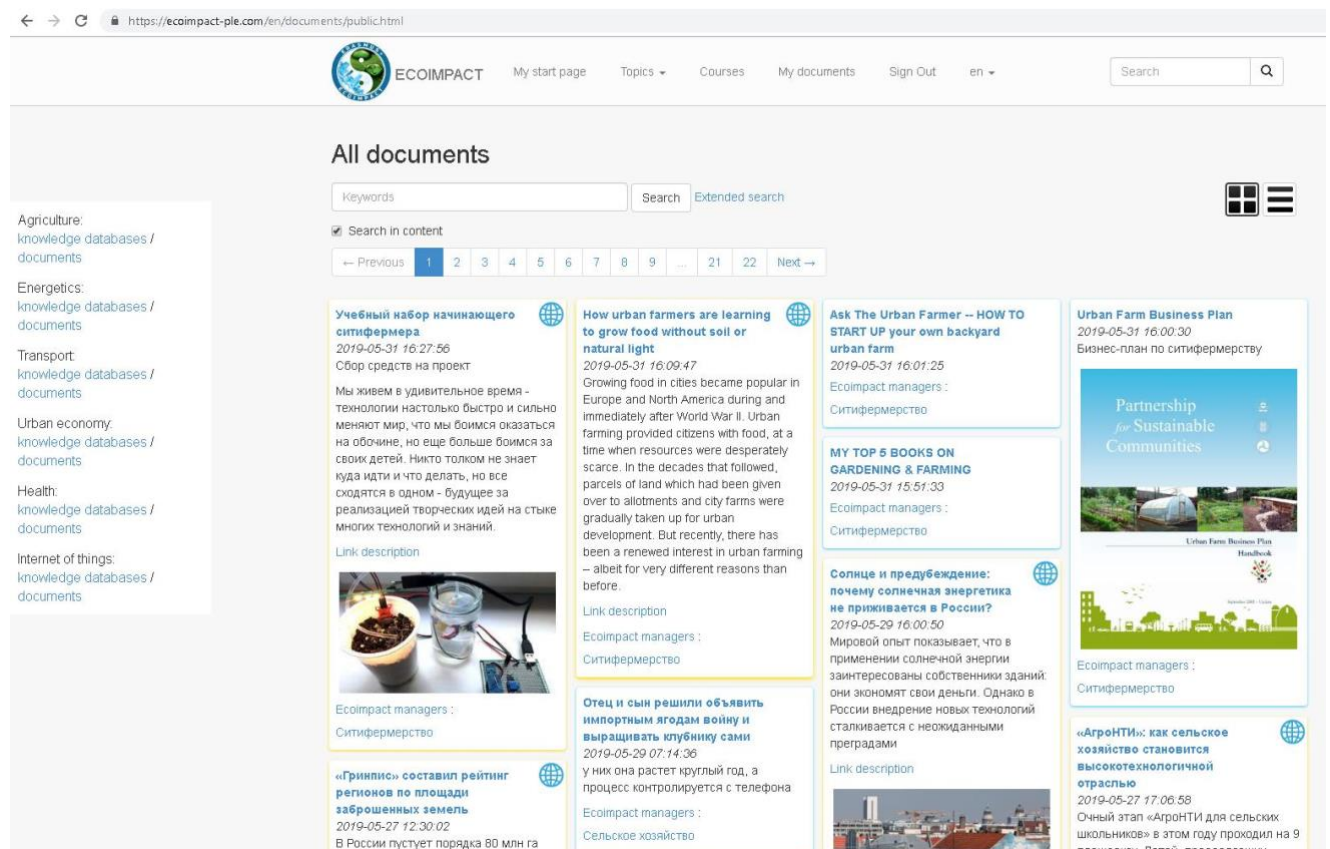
https://ecoimpact-ple.com/en/documents/public.html

ECOIMPACT My start page Topics ▾ Courses My documents Sign Out en ▾ Search

All documents

Keywords Search Extended search

Search in content

← Previous 1 2 3 4 5 6 7 8 9 ... 21 22 Next →

Agriculture:
knowledge databases / documents

Energetics:
knowledge databases / documents

Transport:
knowledge databases / documents

Urban economy:
knowledge databases / documents

Health:
knowledge databases / documents

Internet of things:
knowledge databases / documents

Учебный набор начинающего ситифермера
2019-05-31 16:27:56
Сбор средств на проект
Мы живем в удивительное время - технологии настолько быстро и сильно меняют мир, что мы боимся оказаться на обочине, но еще больше боимся за своих детей. Никто толком не знает куда идти и что делать, но все сходятся в одном - будущее за реализацией творческих идей на стыке многих технологий и знаний.
Link description
Ecoimpact managers :
Ситифермерство

«Гринпис» составил рейтинг регионов по площади заброшенных земель
2019-05-27 12:30:02
В России пустует порядка 80 млн га

How urban farmers are learning to grow food without soil or natural light
2019-05-31 16:09:47
Growing food in cities became popular in Europe and North America during and immediately after World War II. Urban farming provided citizens with food, at a time when resources were desperately scarce. In the decades that followed, parcels of land which had been given over to allotments and city farms were gradually taken up for urban development. But recently, there has been a renewed interest in urban farming – albeit for very different reasons than before.
Link description
Ecoimpact managers :
Ситифермерство

Отец и сын решили объявить импортным ягодам войну и выращивать клубнику сами
2019-05-29 07:14:36
у них она растет круглый год, а процесс контролируется с телефона
Ecoimpact managers :
Сельское хозяйство

Ask The Urban Farmer -- HOW TO START UP your own backyard urban farm
2019-05-31 16:01:25
Ecoimpact managers :
Ситифермерство

MY TOP 5 BOOKS ON GARDENING & FARMING
2019-05-31 15:51:33
Ecoimpact managers :
Ситифермерство

Солнце и предубеждение: почему солнечная энергетика не приживается в России?
2019-05-29 16:00:50
Мировой опыт показывает, что в применении солнечной энергии заинтересованы собственники зданий: они экономят свои деньги. Однако в России внедрение новых технологий сталкивается с неожиданными преградами
Link description

Urban Farm Business Plan
2019-05-31 16:00:30
Бизнес-план по ситифермерству
Partnership for Sustainable Communities
Urban Farm Business Plan Handbook
Ecoimpact managers :
Ситифермерство

«АгроНТИ»: как сельское хозяйство становится высокотехнологичной отраслью
2019-05-27 17:06:58
Очный этап «АгроНТИ для сельских школьников» в этом году проходил на 9 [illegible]